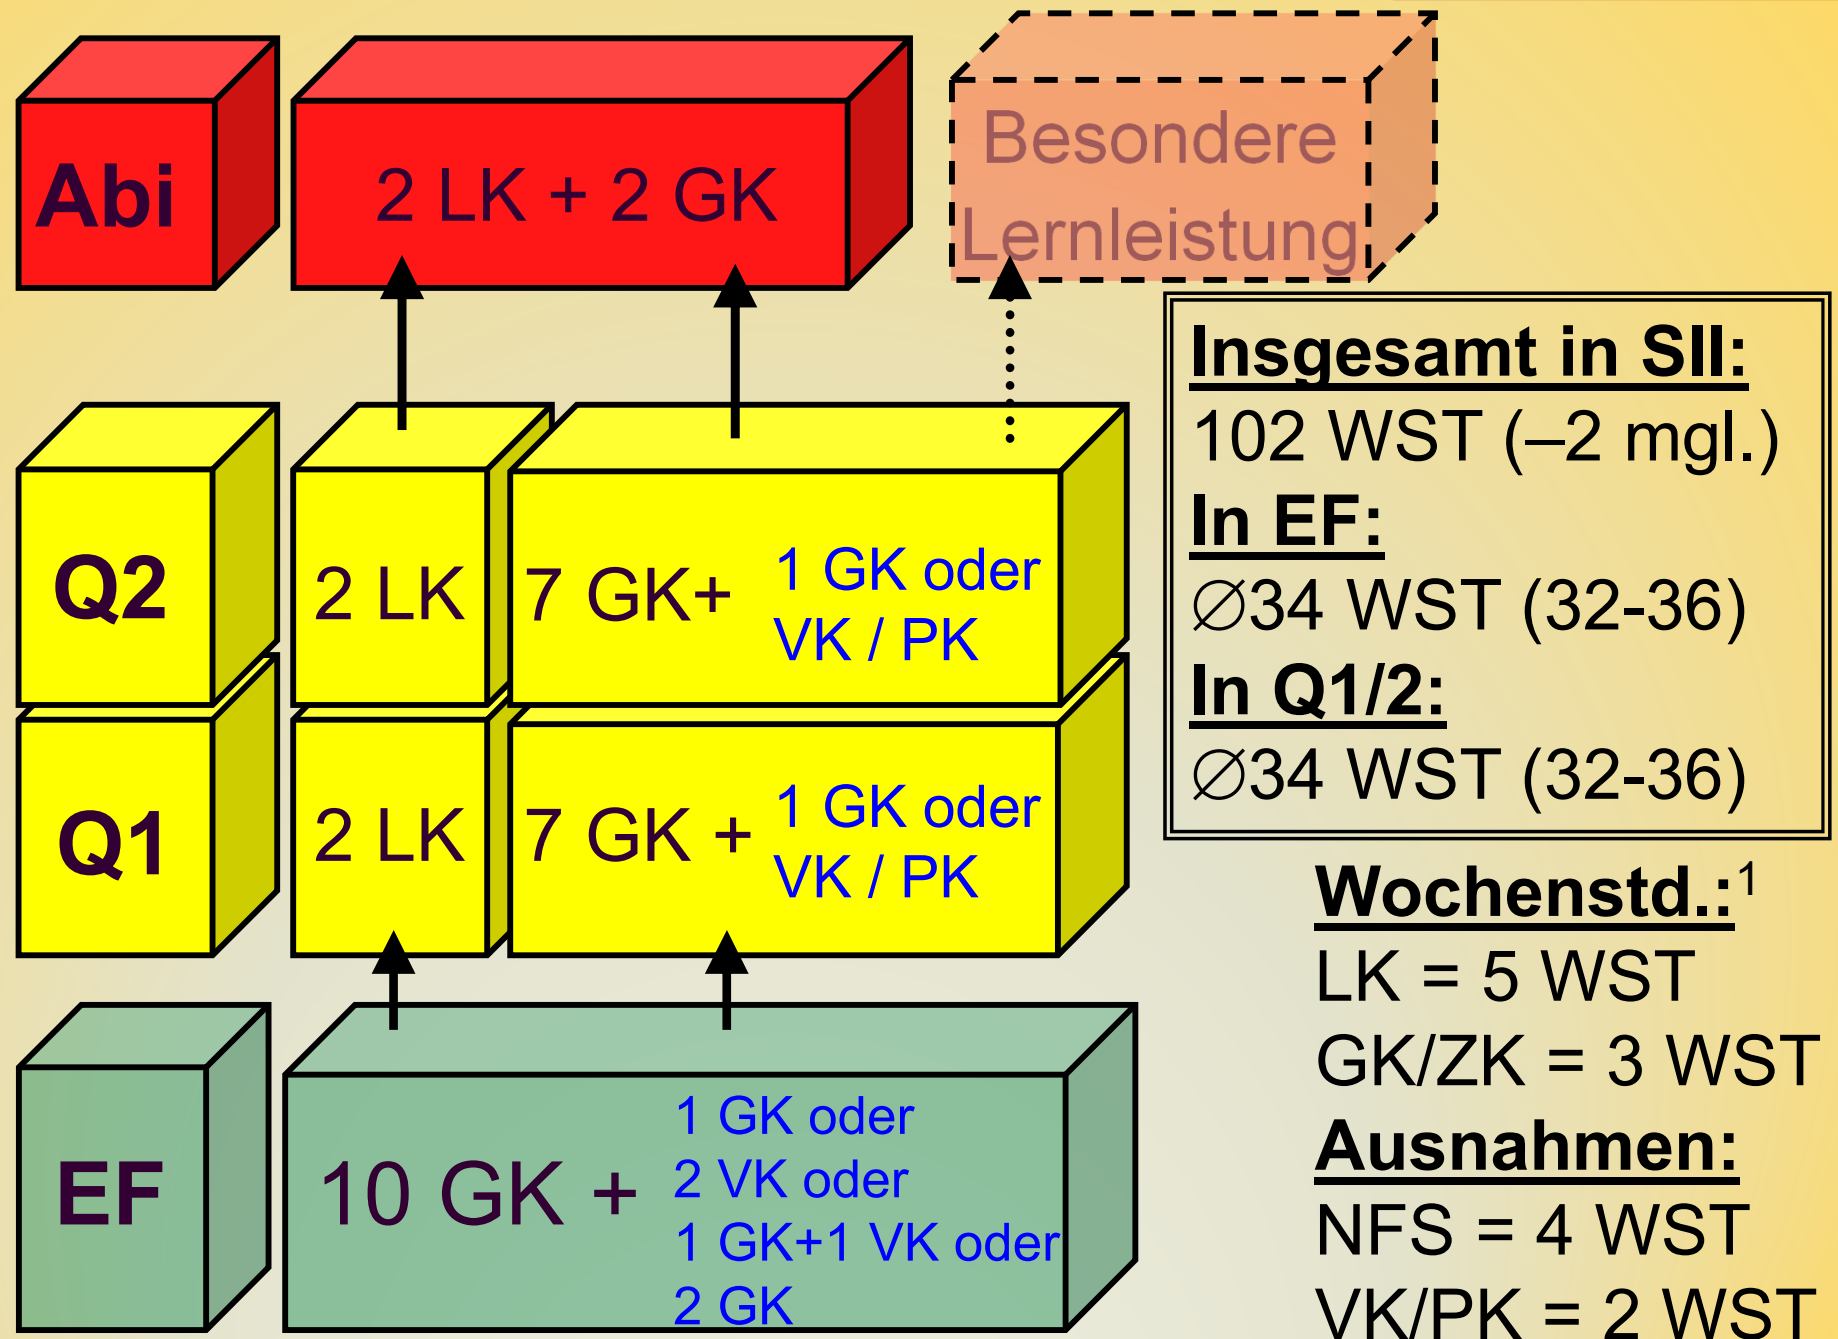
Abi

2 LK + 2 GK

Besondere Lernleistung

Insgesamt in SII:
102 WST (–2 mgl.)
In EF:
∅34 WST (32-36)
In Q1/2:
∅34 WST (32-36)

Q2

2 LK

7 GK+ 1 GK oder VK / PK

Q1

2 LK

7 GK + 1 GK oder VK / PK

Wochenstd.:$^1$
LK = 5 WST
GK/ZK = 3 WST
Ausnahmen:
NFS = 4 WST
VK/PK = 2 WST

EF

10 GK + 1 GK oder
2 VK oder
1 GK+1 VK oder
2 GK